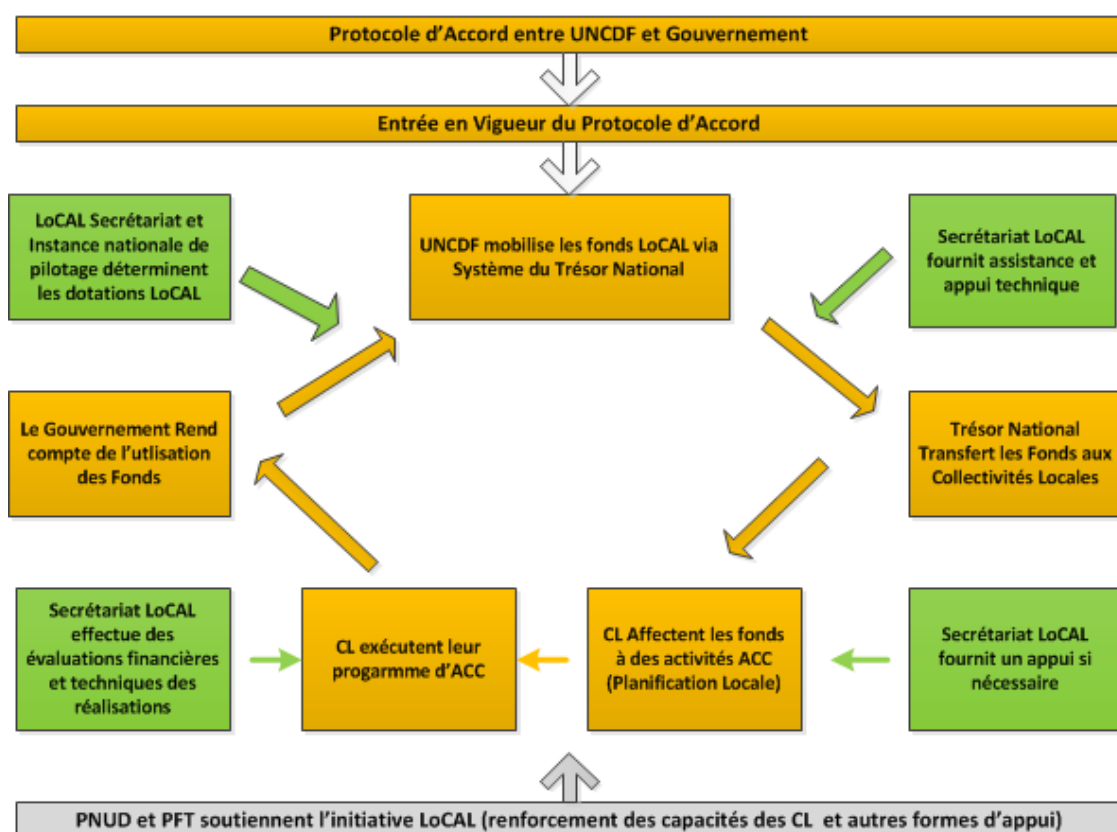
Protocole d'Accord entre UNCDF et Gouvernement

Entrée en Vigueur du Protocole d'Accord

LoCAL Secrétariat et Instance nationale de pilotage déterminent les dotations LoCAL

UNCDF mobilise les fonds LoCAL via Système du Trésor National

Secrétariat LoCAL fournit assistance et appui technique

Le Gouvernement Rend compte de l'utlisation des Fonds

Trésor National Transfert les Fonds aux Collectivités Locales

Secrétariat LoCAL effectue des évaluations financières et techniques des réalisations

CL exécutent leur programme d'ACC

CL Affectent les fonds à des activités ACC (Planification Locale)

Secrétariat LoCAL fournit un appui si nécessaire

PNUD et PFT soutiennent l'initiative LoCAL (renforcement des capacités des CL et autres formes d'appui)